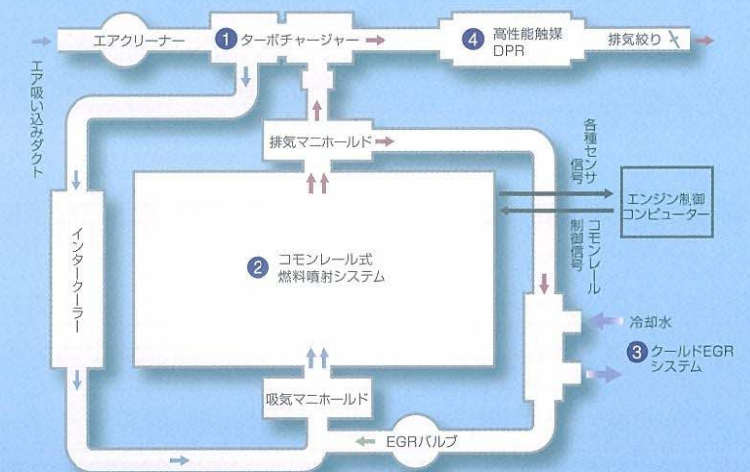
エアクリーナー
1 ターボチャージャー
4 高性能触媒 DPR
排気絞り
エア吸い込みダクト
排気マニホールド
各種センサ信号
エンジン制御コンピューター
コモンレール制御信号
インタークーラー
2 コモンレール式燃料噴射システム
冷却水
3 クールドEGRシステム
吸気マニホールド
EGRバルブ